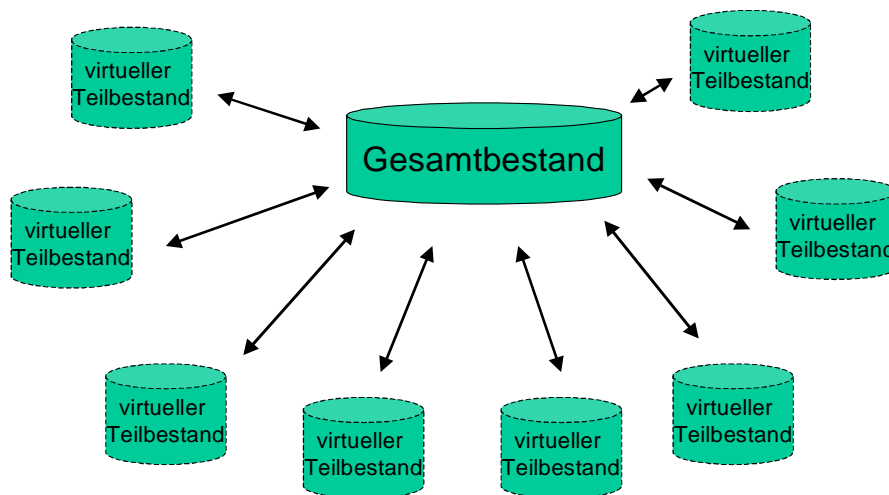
virtueller Teilbestand

virtueller Teilbestand

Gesamtbestand

virtueller Teilbestand

virtueller Teilbestand

virtueller Teilbestand

virtueller Teilbestand

virtueller Teilbestand

virtueller Teilbestand